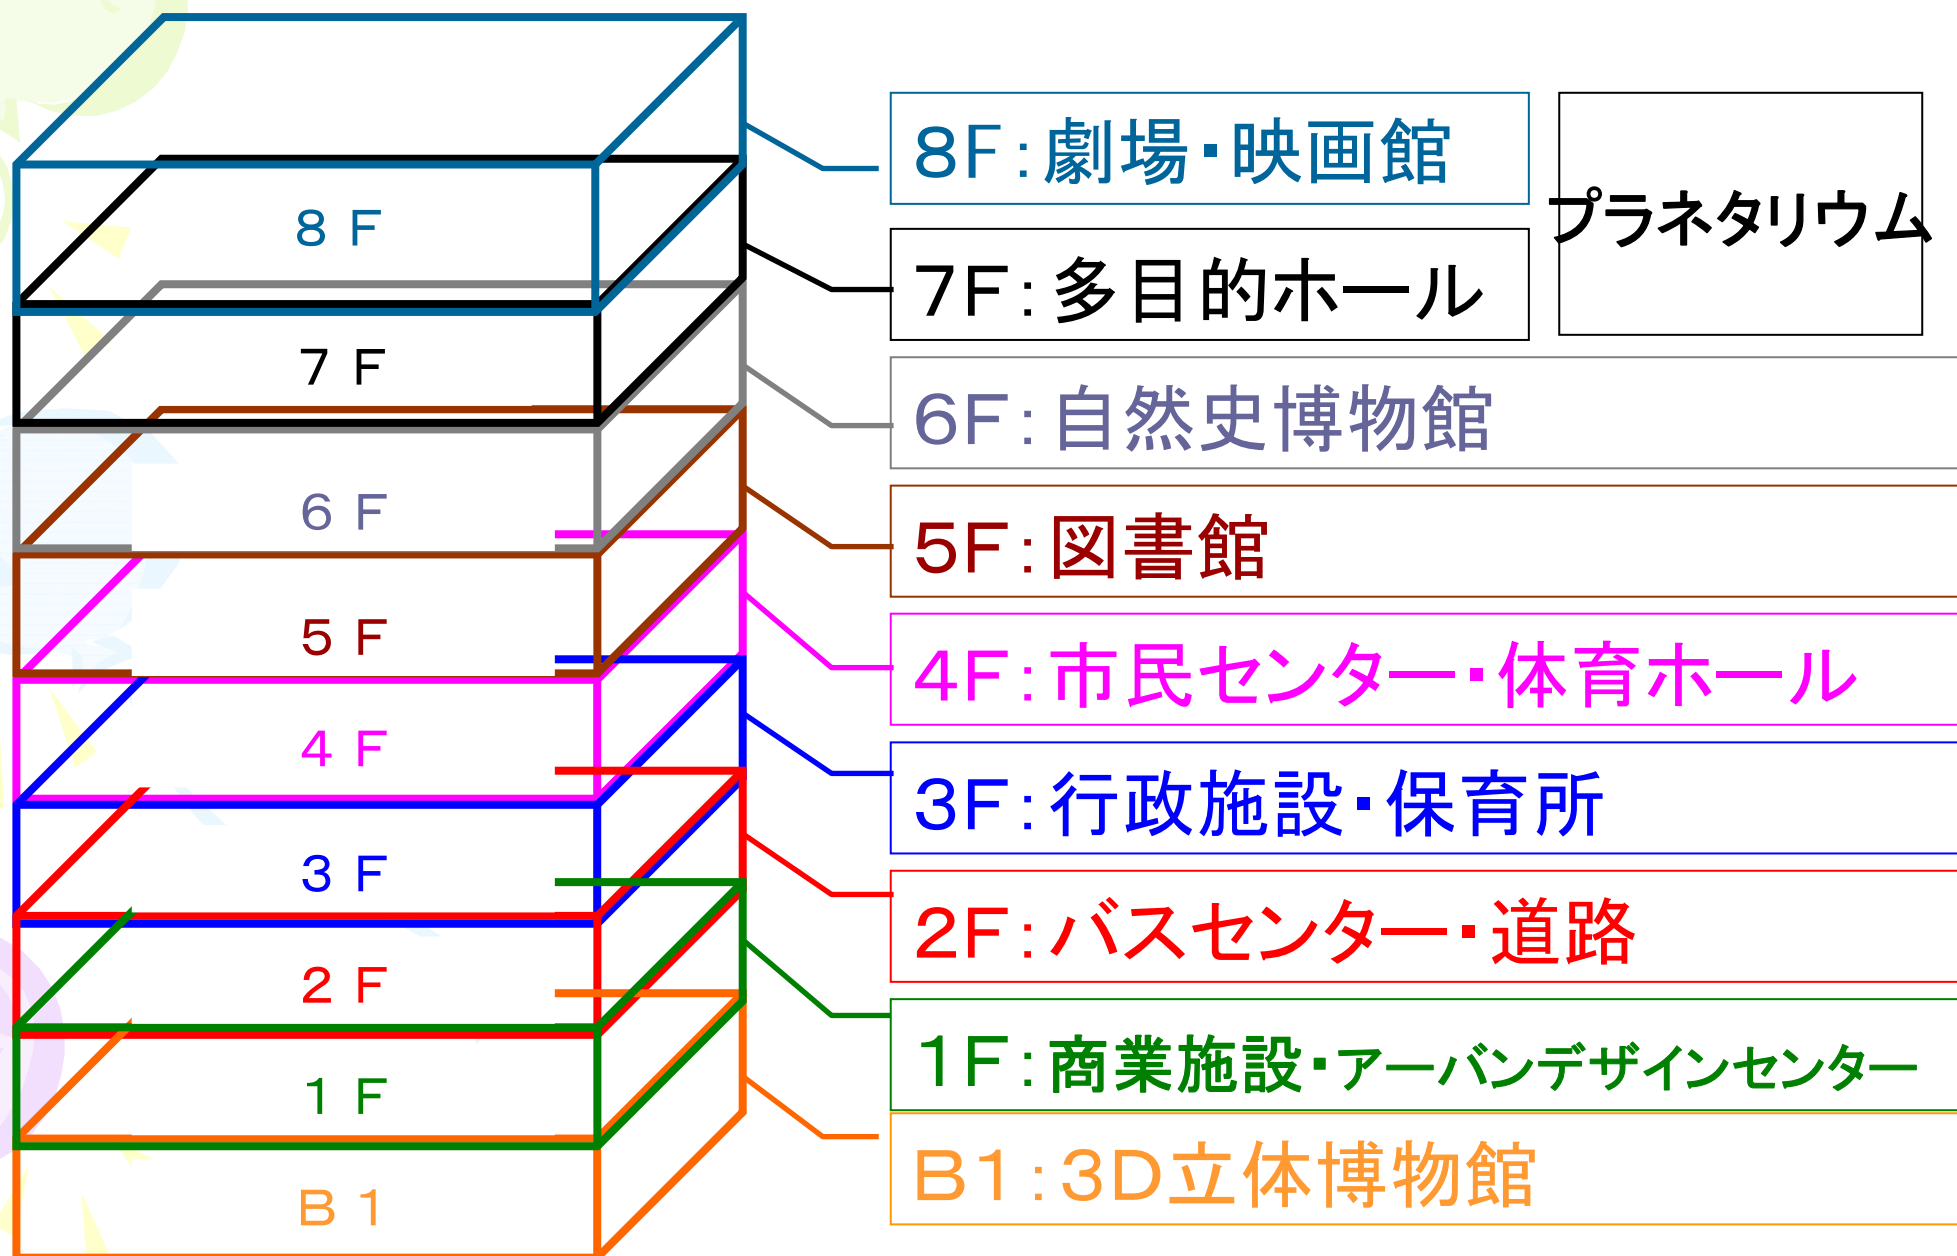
8F
7F
6F
5F
4F
3F
2F
1F
B1

8F：劇場・映画館
プラネタリウム
7F：多目的ホール
6F：自然史博物館
5F：図書館
4F：市民センター・体育ホール
3F：行政施設・保育所
2F：バスセンター・道路
1F：商業施設・アーバンデザインセンター
B1：3D立体博物館